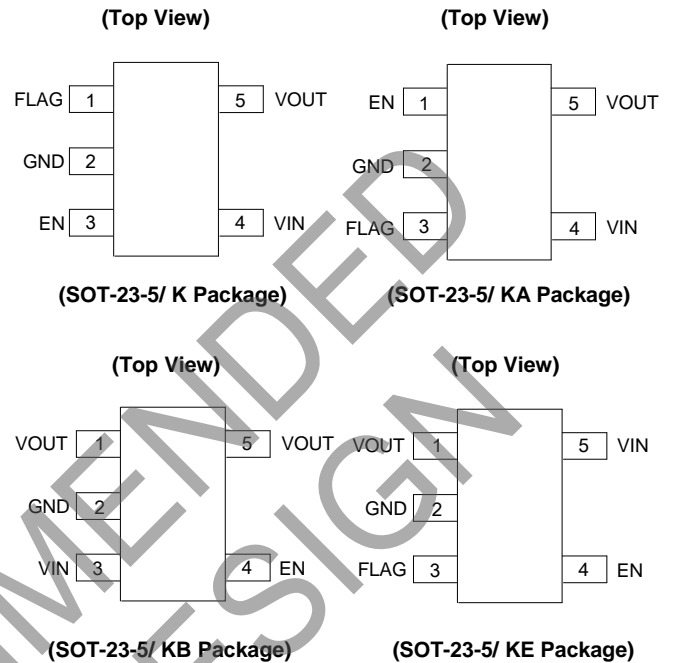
(Top View)

FLAG 1
GND 2
EN 3
5 VOUT
4 VIN

(SOT-23-5/ K Package)

(Top View)

EN 1
GND 2
FLAG 3
5 VOUT
4 VIN

(SOT-23-5/ KA Package)

(Top View)

VOUT 1
GND 2
VIN 3
5 VOUT
4 EN

(SOT-23-5/ KB Package)

(Top View)

VOUT 1
GND 2
FLAG 3
5 VIN
4 EN

(SOT-23-5/ KE Package)

MENDED
SIGN